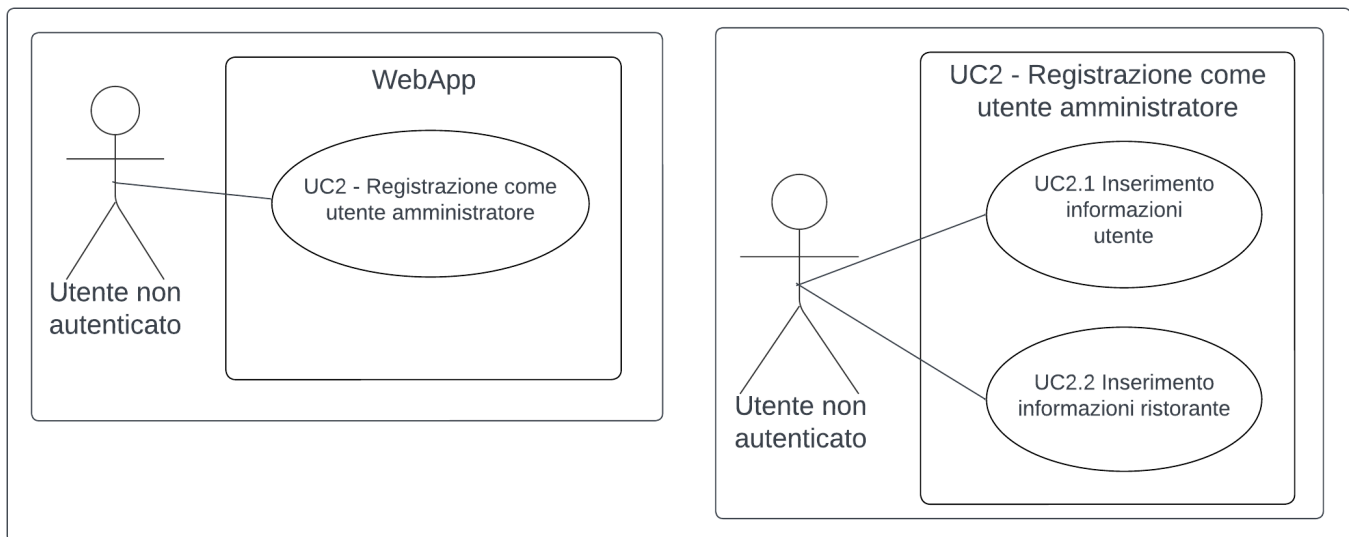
WebApp

Utente non autenticato

UC2 - Registrazione come utente amministratore

UC2 - Registrazione come utente amministratore

Utente non autenticato

UC2.1 Inserimento informazioni utente

UC2.2 Inserimento informazioni ristorante